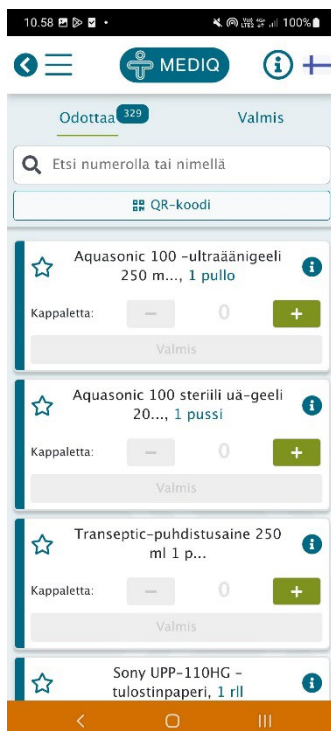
10.58 100%

MEDIQ

Odottaa 329

Valmis

Etsi numerolla tai nimellä

QR-koodi

Aquasonic 100 -ultraäänigeeli 250 m..., 1 pullo

Kappaletta: – 0 +

Valmis

Aquasonic 100 steriili uä-geeli 20..., 1 pussi

Kappaletta: – 0 +

Valmis

Transeptic-puhdistusaine 250 ml 1 p...

Kappaletta: – 0 +

Valmis

Sony UPP-110HG -tulostinpaperi, 1 rll